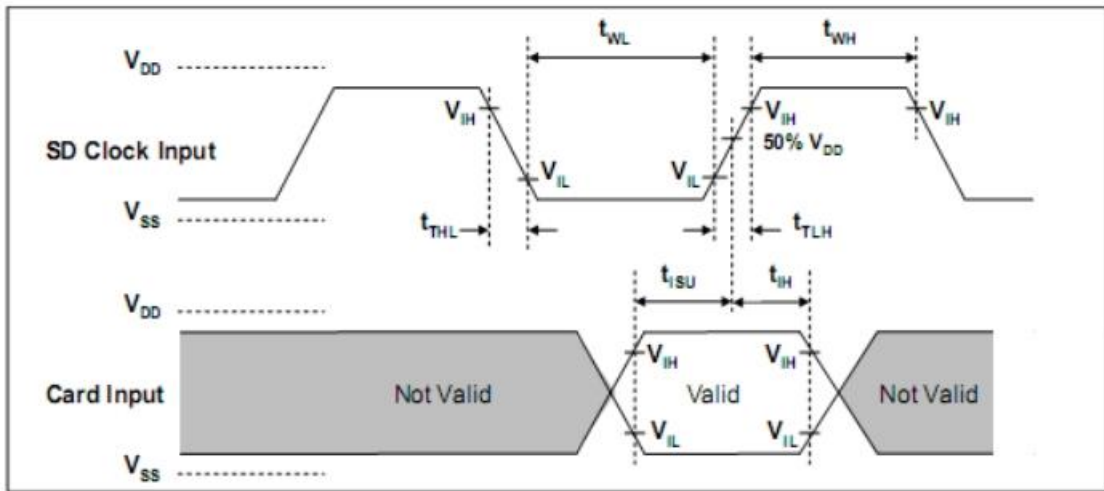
$t_{WL}$

$t_{WH}$

$V_{DD}$

$V_{IH}$

$V_{IH}$

$V_{IH}$

50% $V_{DD}$

SD Clock Input

$V_{IL}$

$V_{IL}$

$V_{SS}$

$t_{THL}$

$t_{TLH}$

$t_{ISU}$

$t_{IH}$

$V_{DD}$

$V_{IH}$

$V_{IH}$

Card Input

Not Valid

Valid

Not Valid

$V_{IL}$

$V_{IL}$

$V_{SS}$